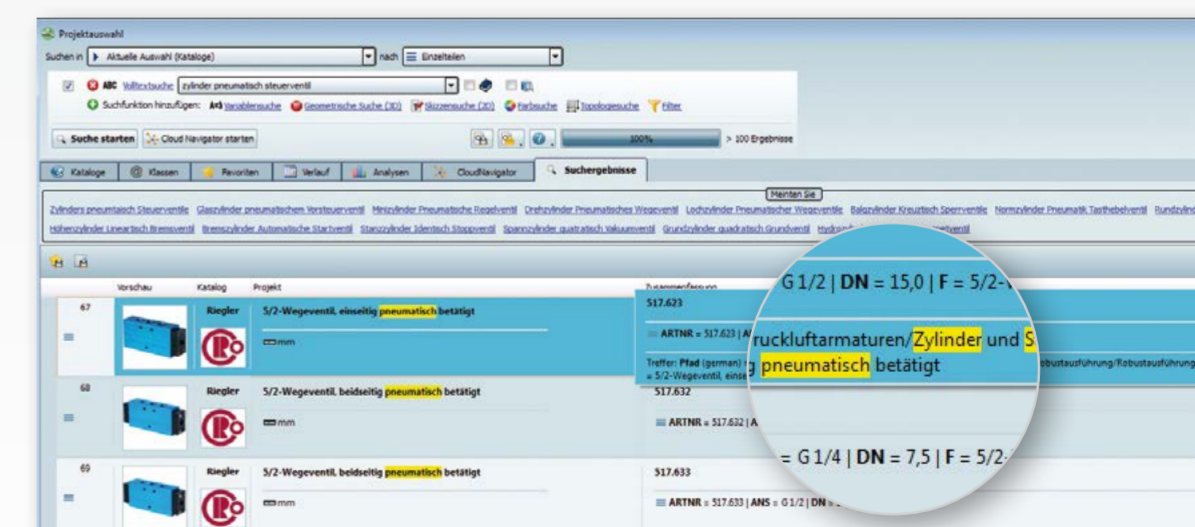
Projektauswahl

Suchen in Aktuelle Auswahl (Kataloge) nach Einzelteilen

ABC Volltextsuche zylinder pneumatisch steuerventil

Suchfunktion hinzufügen: Variablensuche Geometrische Suche (3D) Skizzensuche (2D) Farbsuche Topologiesuche Filter

Suche starten Cloud Navigator starten 100% > 100 Ergebnisse

Kataloge Klassen Favoriten Verlauf Analysen CloudNavigator Suchergebnisse

Meinten Sie

Zylinders pneumatisch Steuerventile Glaszylinder pneumatischem Vorsteuerventil Minizylinder Pneumatische Regelventil Drehzylinder Pneumatisches Wegeventil Lochzylinder Pneumatischer Wegeventile Balgzylinder Kreuztisch Sperrventile Normzylinder Pneumatik Tasthebelventil Rundzylind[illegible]

Höhenzylinder Linearttisch Bremsventil Bremszylinder Automatische Startventil Stanzzylinder Identisch Stoppventil Spannzylinder quatratisch Vakuumventil Grundzylinder quadratisch Grundventil Hydrau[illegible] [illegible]ventil

| Vorschau | Katalog | Projekt | Zusammenfassung |
|---|---|---|---|
| 67 | Riegler | 5/2-Wegeventil, einseitig pneumatisch betätigt mm | 517.623 ARTNR = 517.623 \| A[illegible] Treffer: Pfad (german) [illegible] = 5/2-Wegeventil, eins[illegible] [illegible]obustausführung/Robustausführung |
| 68 | Riegler | 5/2-Wegeventil, beidseitig pneumatisch betätigt mm | 517.632 ARTNR = 517.632 \| A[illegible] |
| 69 | Riegler | 5/2-Wegeventil, beidseitig pneumatisch betätigt mm | 517.633 ARTNR = 517.633 \| ANS = G 1/2 \| DN = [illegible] |

G 1/2 | DN = 15,0 | F = 5/2-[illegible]

ruckluftarmaturen/Zylinder und S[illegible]

g pneumatisch betätigt

= G 1/4 | DN = 7,5 | F = 5/2-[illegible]